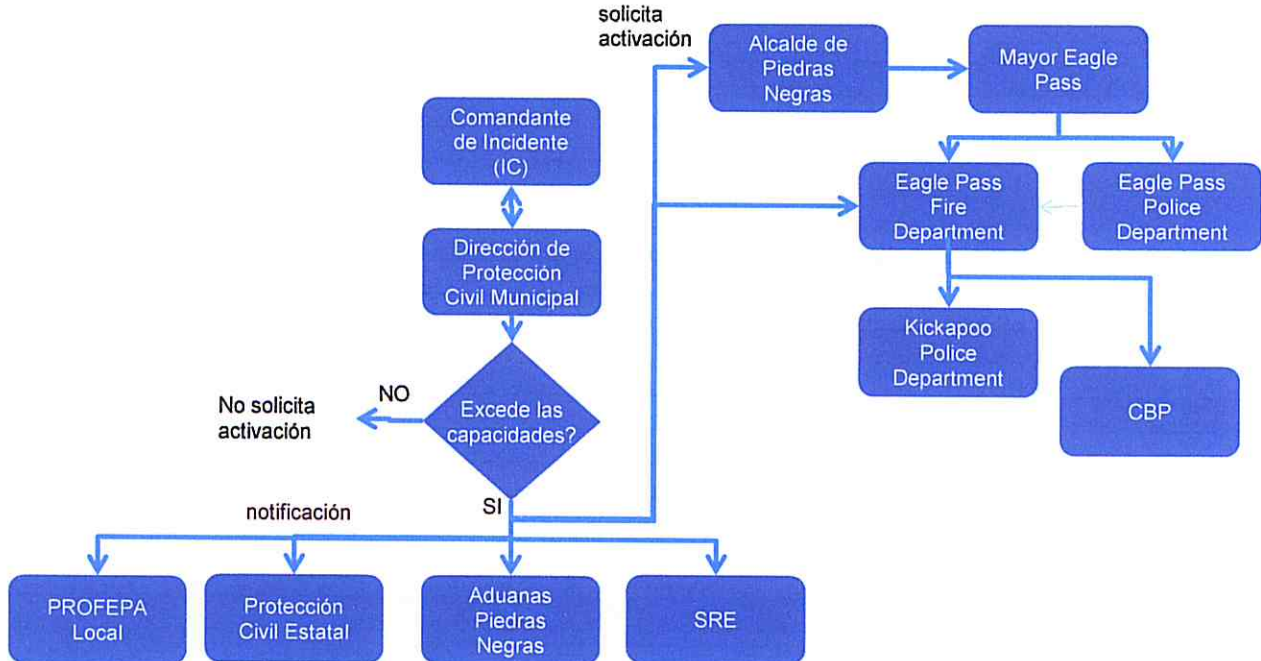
solicita activación

Alcalde de Piedras Negras

Mayor Eagle Pass

Comandante de Incidente (IC)

Eagle Pass Fire Department

Eagle Pass Police Department

Dirección de Protección Civil Municipal

Kickapoo Police Department

CBP

NO

No solicita activación

Excede las capacidades?

SI

notificación

PROFEPA Local

Protección Civil Estatal

Aduanas Piedras Negras

SRE